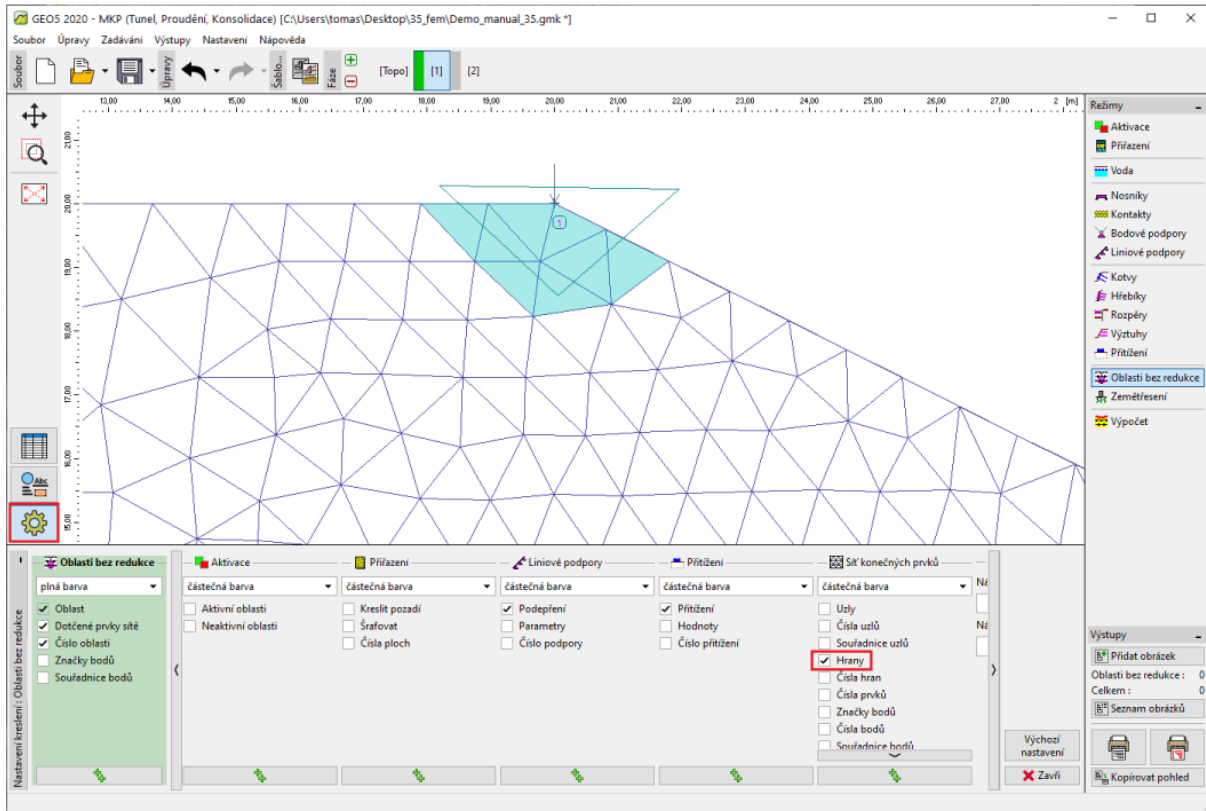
GEO5 2020 - MKP (Tunel, Proudění, Konsolidace) [C:\Users\tomas\Desktop\35_fem\Demo_manual_35.gmk *]

Soubor Úpravy Zadávání Výstupy Nastavení Nápověda

Soubor Úpravy Šablo... Fáze [Topo] [1] [2]

13,00 14,00 15,00 16,00 17,00 18,00 19,00 20,00 21,00 22,00 23,00 24,00 25,00 26,00 27,00 2 [m]

21,00 20,00 19,00 18,00 17,00 16,00 15,00

1

Režimy
Aktivace
Přiřazení
Voda
Nosníky
Kontakty
Bodové podpory
Liniové podpory
Kotvy
Hřebíky
Rozpěry
Výztuhy
Přitížení
Oblasti bez redukce
Zemětřesení
Výpočet

Nastavení kreslení : Oblasti bez redukce

Oblasti bez redukce
plná barva
Oblast
Dotčené prvky sítě
Číslo oblasti
Značky bodů
Souřadnice bodů

Aktivace
částečná barva
Aktivní oblasti
Neaktivní oblasti

Přiřazení
částečná barva
Kreslit pozadí
Šrafovat
Čísla ploch

Liniové podpory
částečná barva
Podepření
Parametry
Číslo podpory

Přitížení
částečná barva
Přitížení
Hodnoty
Číslo přitížení

Síť konečných prvků
částečná barva
Uzly
Čísla uzlů
Souřadnice uzlů
Hrany
Čísla hran
Čísla prvků
Značky bodů
Čísla bodů
Souřadnice bodů

Na
Ná

Výchozí nastavení
Zavři

Výstupy
Přidat obrázek
Oblasti bez redukce : 0
Celkem : 0
Seznam obrázků
Kopírovat pohled